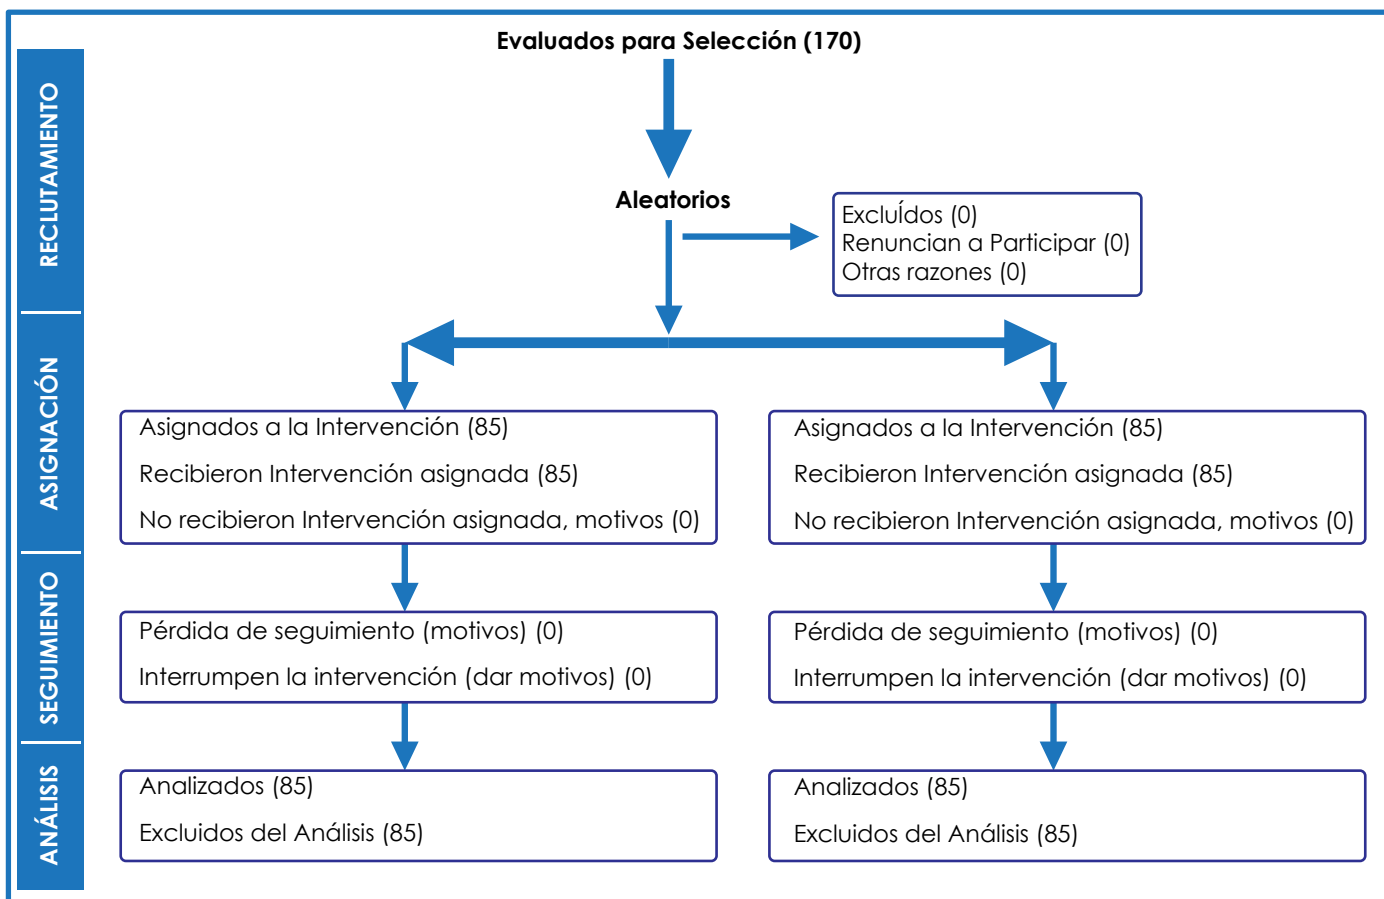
RECLUTAMIENTO

Evaluados para Selección (170)

Aleatorios

ExcluÍdos (0)
Renuncian a Participar (0)
Otras razones (0)

ASIGNACIÓN

Asignados a la Intervención (85)
Recibieron Intervención asignada (85)
No recibieron Intervención asignada, motivos (0)

Asignados a la Intervención (85)
Recibieron Intervención asignada (85)
No recibieron Intervención asignada, motivos (0)

SEGUIMIENTO

Pérdida de seguimiento (motivos) (0)
Interrumpen la intervención (dar motivos) (0)

Pérdida de seguimiento (motivos) (0)
Interrumpen la intervención (dar motivos) (0)

ANÁLISIS

Analizados (85)
Excluidos del Análisis (85)

Analizados (85)
Excluidos del Análisis (85)